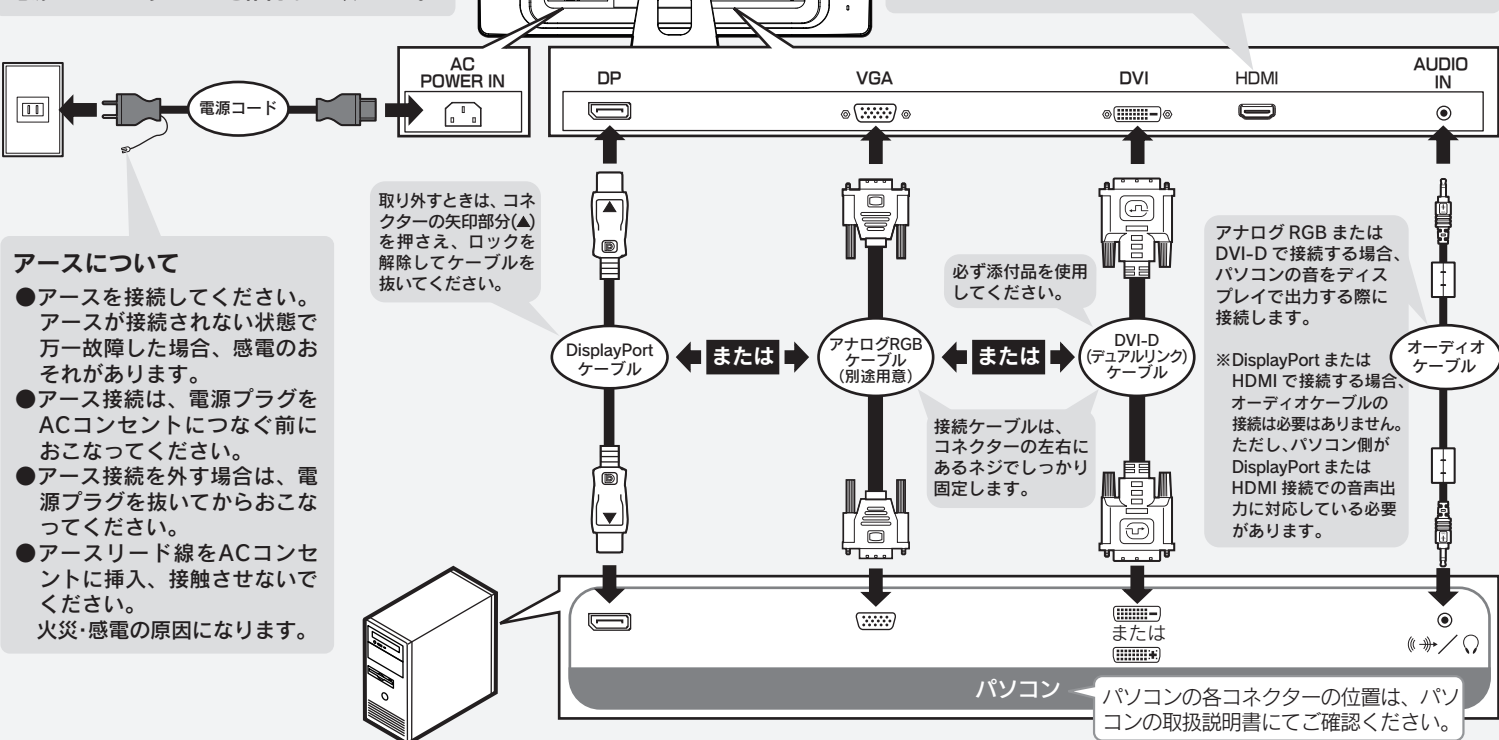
AC POWER IN

電源コード

DP

VGA

DVI

HDMI

AUDIO IN

取り外すときは、コネクターの矢印部分(▲)を押さえ、ロックを解除してケーブルを抜いてください。

アースについて
●アースを接続してください。アースが接続されない状態で万一故障した場合、感電のおそれがあります。
●アース接続は、電源プラグをACコンセントにつなぐ前におこなってください。
●アース接続を外す場合は、電源プラグを抜いてからおこなってください。
●アースリード線をACコンセントに挿入、接触させないでください。
火災･感電の原因になります。

必ず添付品を使用してください。

アナログ RGB または DVI-D で接続する場合、パソコンの音をディスプレイで出力する際に接続します。

DisplayPort ケーブル

または

アナログRGB ケーブル (別途用意)

または

DVI-D (デュアルリンク) ケーブル

オーディオ ケーブル

※DisplayPort または HDMI で接続する場合、オーディオケーブルの接続は必要はありません。ただし､パソコン側が DisplayPort または HDMI 接続での音声出力に対応している必要があります。

接続ケーブルは、コネクターの左右にあるネジでしっかり固定します。

または

パソコン

パソコンの各コネクターの位置は、パソコンの取扱説明書にてご確認ください。